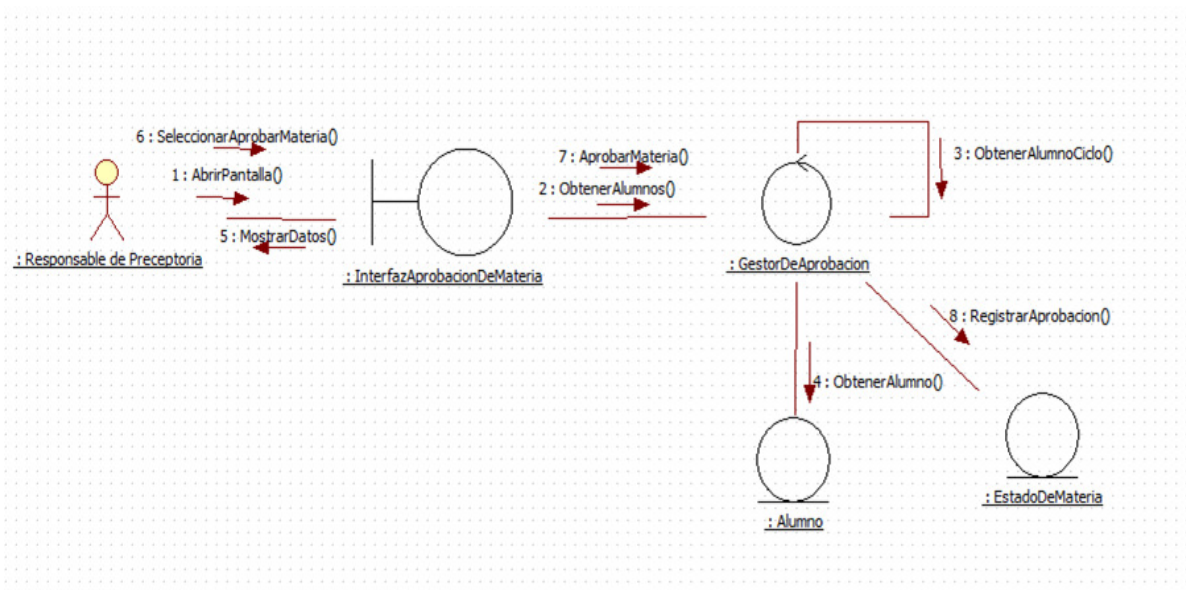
6 : SeleccionarAprobarMateria()
1 : AbrirPantalla()
5 : MostrarDatos()
: Responsable de Preceptoria
: InterfazAprobacionDeMateria
7 : AprobarMateria()
2 : ObtenerAlumnos()
3 : ObtenerAlumnoCiclo()
: GestorDeAprobacion
8 : RegistrarAprobacion()
4 : ObtenerAlumno()
: Alumno
: EstadoDeMateria